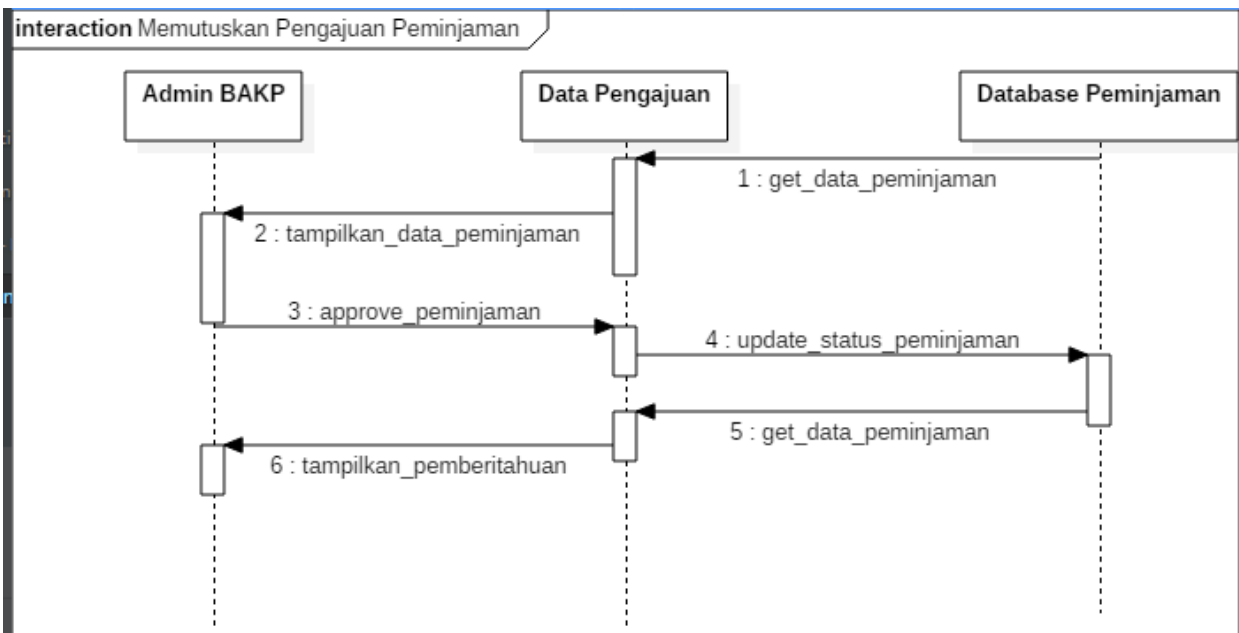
interaction Memutuskan Pengajuan Peminjaman

Admin BAKP

Data Pengajuan

Database Peminjaman

1 : get_data_peminjaman

2 : tampilkan_data_peminjaman

3 : approve_peminjaman

4 : update_status_peminjaman

5 : get_data_peminjaman

6 : tampilkan_pemberitahuan